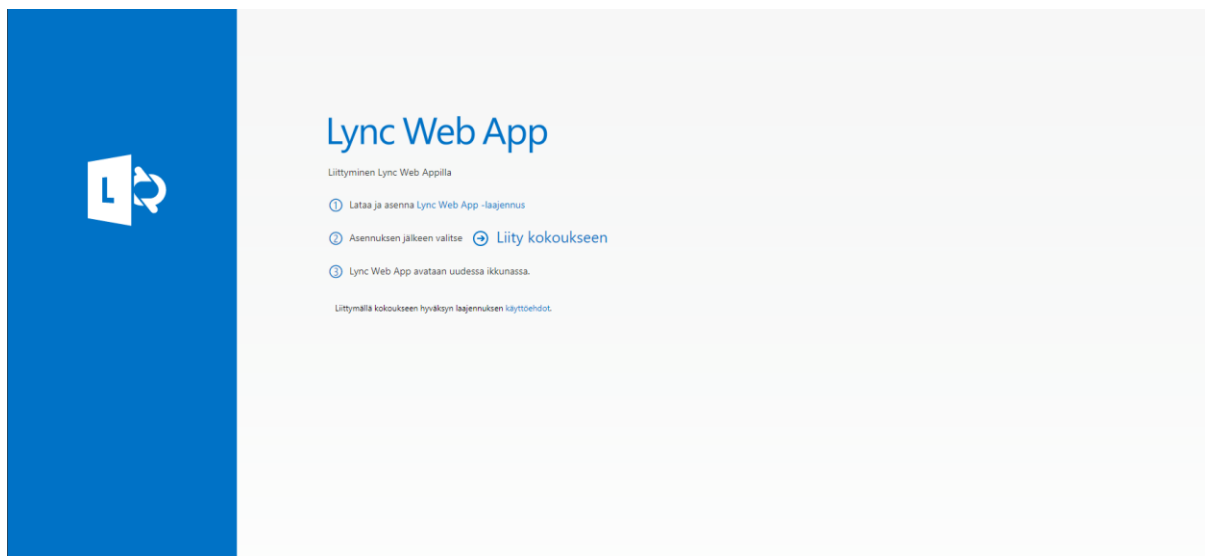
L

Lync Web App

Liittyminen Lync Web Appilla

① Lataa ja asenna Lync Web App -laajennus

② Asennuksen jälkeen valitse Liity kokoukseen

③ Lync Web App avataan uudessa ikkunassa.

Liittymällä kokoukseen hyväksyn laajennuksen käyttöehdot.